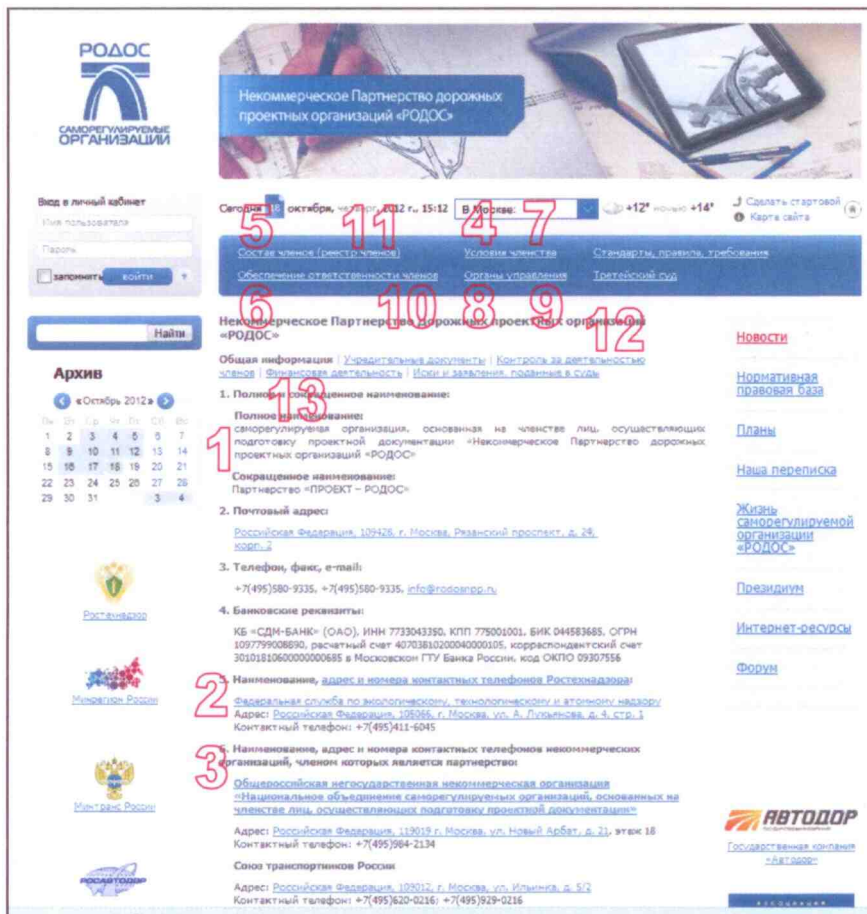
РОДОС
САМОРЕГУЛИРУЕМЫЕ ОРГАНИЗАЦИИ

Некоммерческое Партнерство дорожных проектных организаций «РОДОС»

Вход в личный кабинет
Имя пользователя
Пароль
запомнить
войти
?

Найти

Архив
« Октябрь 2012 »

| Пн | Вт | Ср | Чт | Пт | Сб | Вс |
|---|---|---|---|---|---|---|
| 1 | 2 | 3 | 4 | 5 | 6 | 7 |
| 8 | 9 | 10 | 11 | 12 | 13 | 14 |
| 15 | 16 | 17 | 18 | 19 | 20 | 21 |
| 22 | 23 | 24 | 25 | 26 | 27 | 28 |
| 29 | 30 | 31 | | | 3 | 4 |

Ростехнадзор
Минрегион России
Минтранс России
РОСАВТОДОР

Сегодня 18 октября, четверг, 2012 г., 15:12 В Москве: +12° ночью +14°
Сделать стартовой
Карта сайта

5 11 4 7
Состав членов (реестр членов) Условия членства Стандарты, правила, требования
Обеспечение ответственности членов Органы управления Третейский суд
6 10 8 9 12

Некоммерческое Партнерство дорожных проектных организаций «РОДОС»

Общая информация | Учредительные документы | Контроль за деятельностью членов | Финансовая деятельность | Иски и заявления, поданные в суды

13
1. Полное и сокращенное наименование:

1
Полное наименование:
саморегулируемая организация, основанная на членстве лиц, осуществляющих подготовку проектной документации «Некоммерческое Партнерство дорожных проектных организаций «РОДОС»

Сокращенное наименование:
Партнерство «ПРОЕКТ – РОДОС»

2. Почтовый адрес:
Российская Федерация, 109428, г. Москва, Рязанский проспект, д. 24, корп. 2

3. Телефон, факс, e-mail:
+7(495)580-9335, +7(495)580-9335, info@rodosnpp.ru

4. Банковские реквизиты:
КБ «СДМ-БАНК» (ОАО), ИНН 7733043350, КПП 775001001, БИК 044583685, ОГРН 1097799008690, расчетный счет 40703810200040000105, корреспондентский счет 30101810600000000685 в Московском ГТУ Банка России, код ОКПО 09307556

2
5. Наименование, адрес и номера контактных телефонов Ростехнадзора:
Федеральная служба по экологическому, технологическому и атомному надзору
Адрес: Российская Федерация, 105066, г. Москва, ул. А. Лукьянова, д. 4, стр. 1
Контактный телефон: +7(495)411-6045

3
6. Наименование, адрес и номера контактных телефонов некоммерческих организаций, членом которых является партнерство:
Общероссийская негосударственная некоммерческая организация «Национальное объединение саморегулируемых организаций, основанных на членстве лиц, осуществляющих подготовку проектной документации»
Адрес: Российская Федерация, 119019 г. Москва, ул. Новый Арбат, д. 21, этаж 18
Контактный телефон: +7(495)984-2134

Союз транспортников России
Адрес: Российская Федерация, 109012, г. Москва, ул. Ильинка, д. 5/2
Контактный телефон: +7(495)620-0216; +7(495)929-0216

Новости
Нормативная правовая база
Планы
Наша переписка
Жизнь самоеогулируемой организации «РОДОС»
Президиум
Интернет-ресурсы
Форум

АВТОДОР
Государственная компания «Автодор»